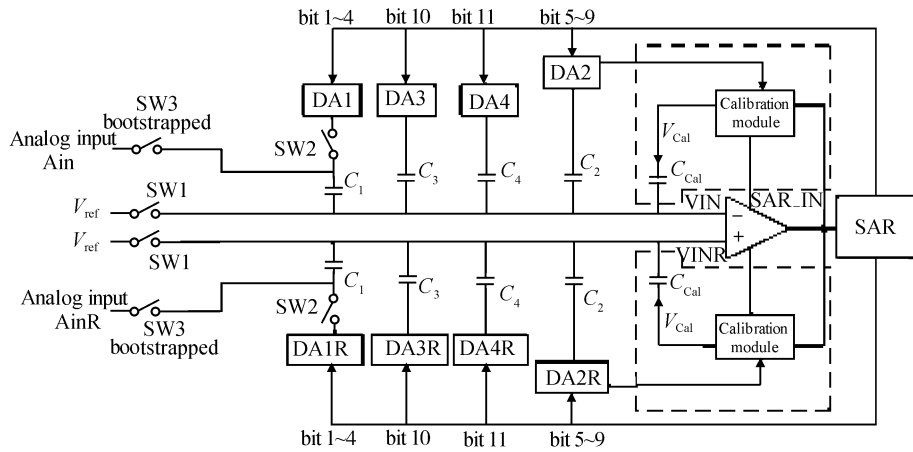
bit 1~4
bit 10
bit 11
bit 5~9
DA1
DA3
DA4
DA2
SW3
bootstrapped
Analog input
Ain
SW2
Calibration module
$V_{\text{Cal}}$
$C_{\text{Cal}}$
$C_1$
$C_3$
$C_4$
$C_2$
SW1
$V_{\text{ref}}$
VIN
SAR_IN
SAR
$V_{\text{ref}}$
SW1
VINR
$-$
$+$
$C_1$
$C_3$
$C_4$
$C_2$
$C_{\text{Cal}}$
Analog input
AinR
SW3
bootstrapped
SW2
$V_{\text{Cal}}$
Calibration module
DA1R
DA3R
DA4R
DA2R
bit 1~4
bit 10
bit 11
bit 5~9